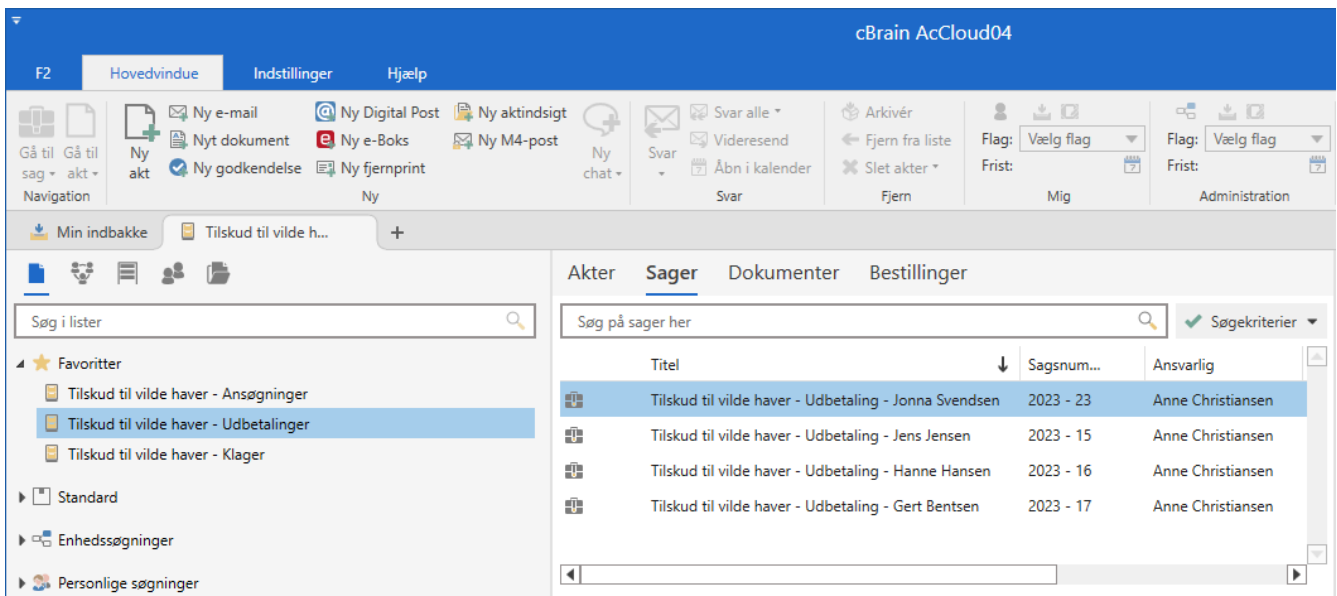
cBrain AcCloud04

F2 Hovedvindue Indstillinger Hjælp

Gå til sag ▾ Gå til akt ▾
Navigation

Ny akt
Ny e-mail
Nyt dokument
Ny godkendelse
Ny Digital Post
Ny e-Boks
Ny fjernprint
Ny aktindsigt
Ny M4-post
Ny

Ny chat ▾

Svar
Svar alle ▾
Videresend
Åbn i kalender
Svar

Arkivér
Fjern fra liste
Slet akter ▾
Fjern

Flag: Vælg flag
Frist:
Mig

Flag: Vælg flag
Frist:
Administration

Min indbakke
Tilskud til vilde h...
+

Søg i lister

Favoritter
Tilskud til vilde haver - Ansøgninger
Tilskud til vilde haver - Udbetalinger
Tilskud til vilde haver - Klager

Standard

Enhedssøgninger

Personlige søgninger

Akter Sager Dokumenter Bestillinger

Søg på sager her

Søgekriterier

| | Titel | Sagsnum... | Ansvarlig |
|---|---|---|---|
| | Tilskud til vilde haver - Udbetaling - Jonna Svendsen | 2023 - 23 | Anne Christiansen |
| | Tilskud til vilde haver - Udbetaling - Jens Jensen | 2023 - 15 | Anne Christiansen |
| | Tilskud til vilde haver - Udbetaling - Hanne Hansen | 2023 - 16 | Anne Christiansen |
| | Tilskud til vilde haver - Udbetaling - Gert Bentsen | 2023 - 17 | Anne Christiansen |